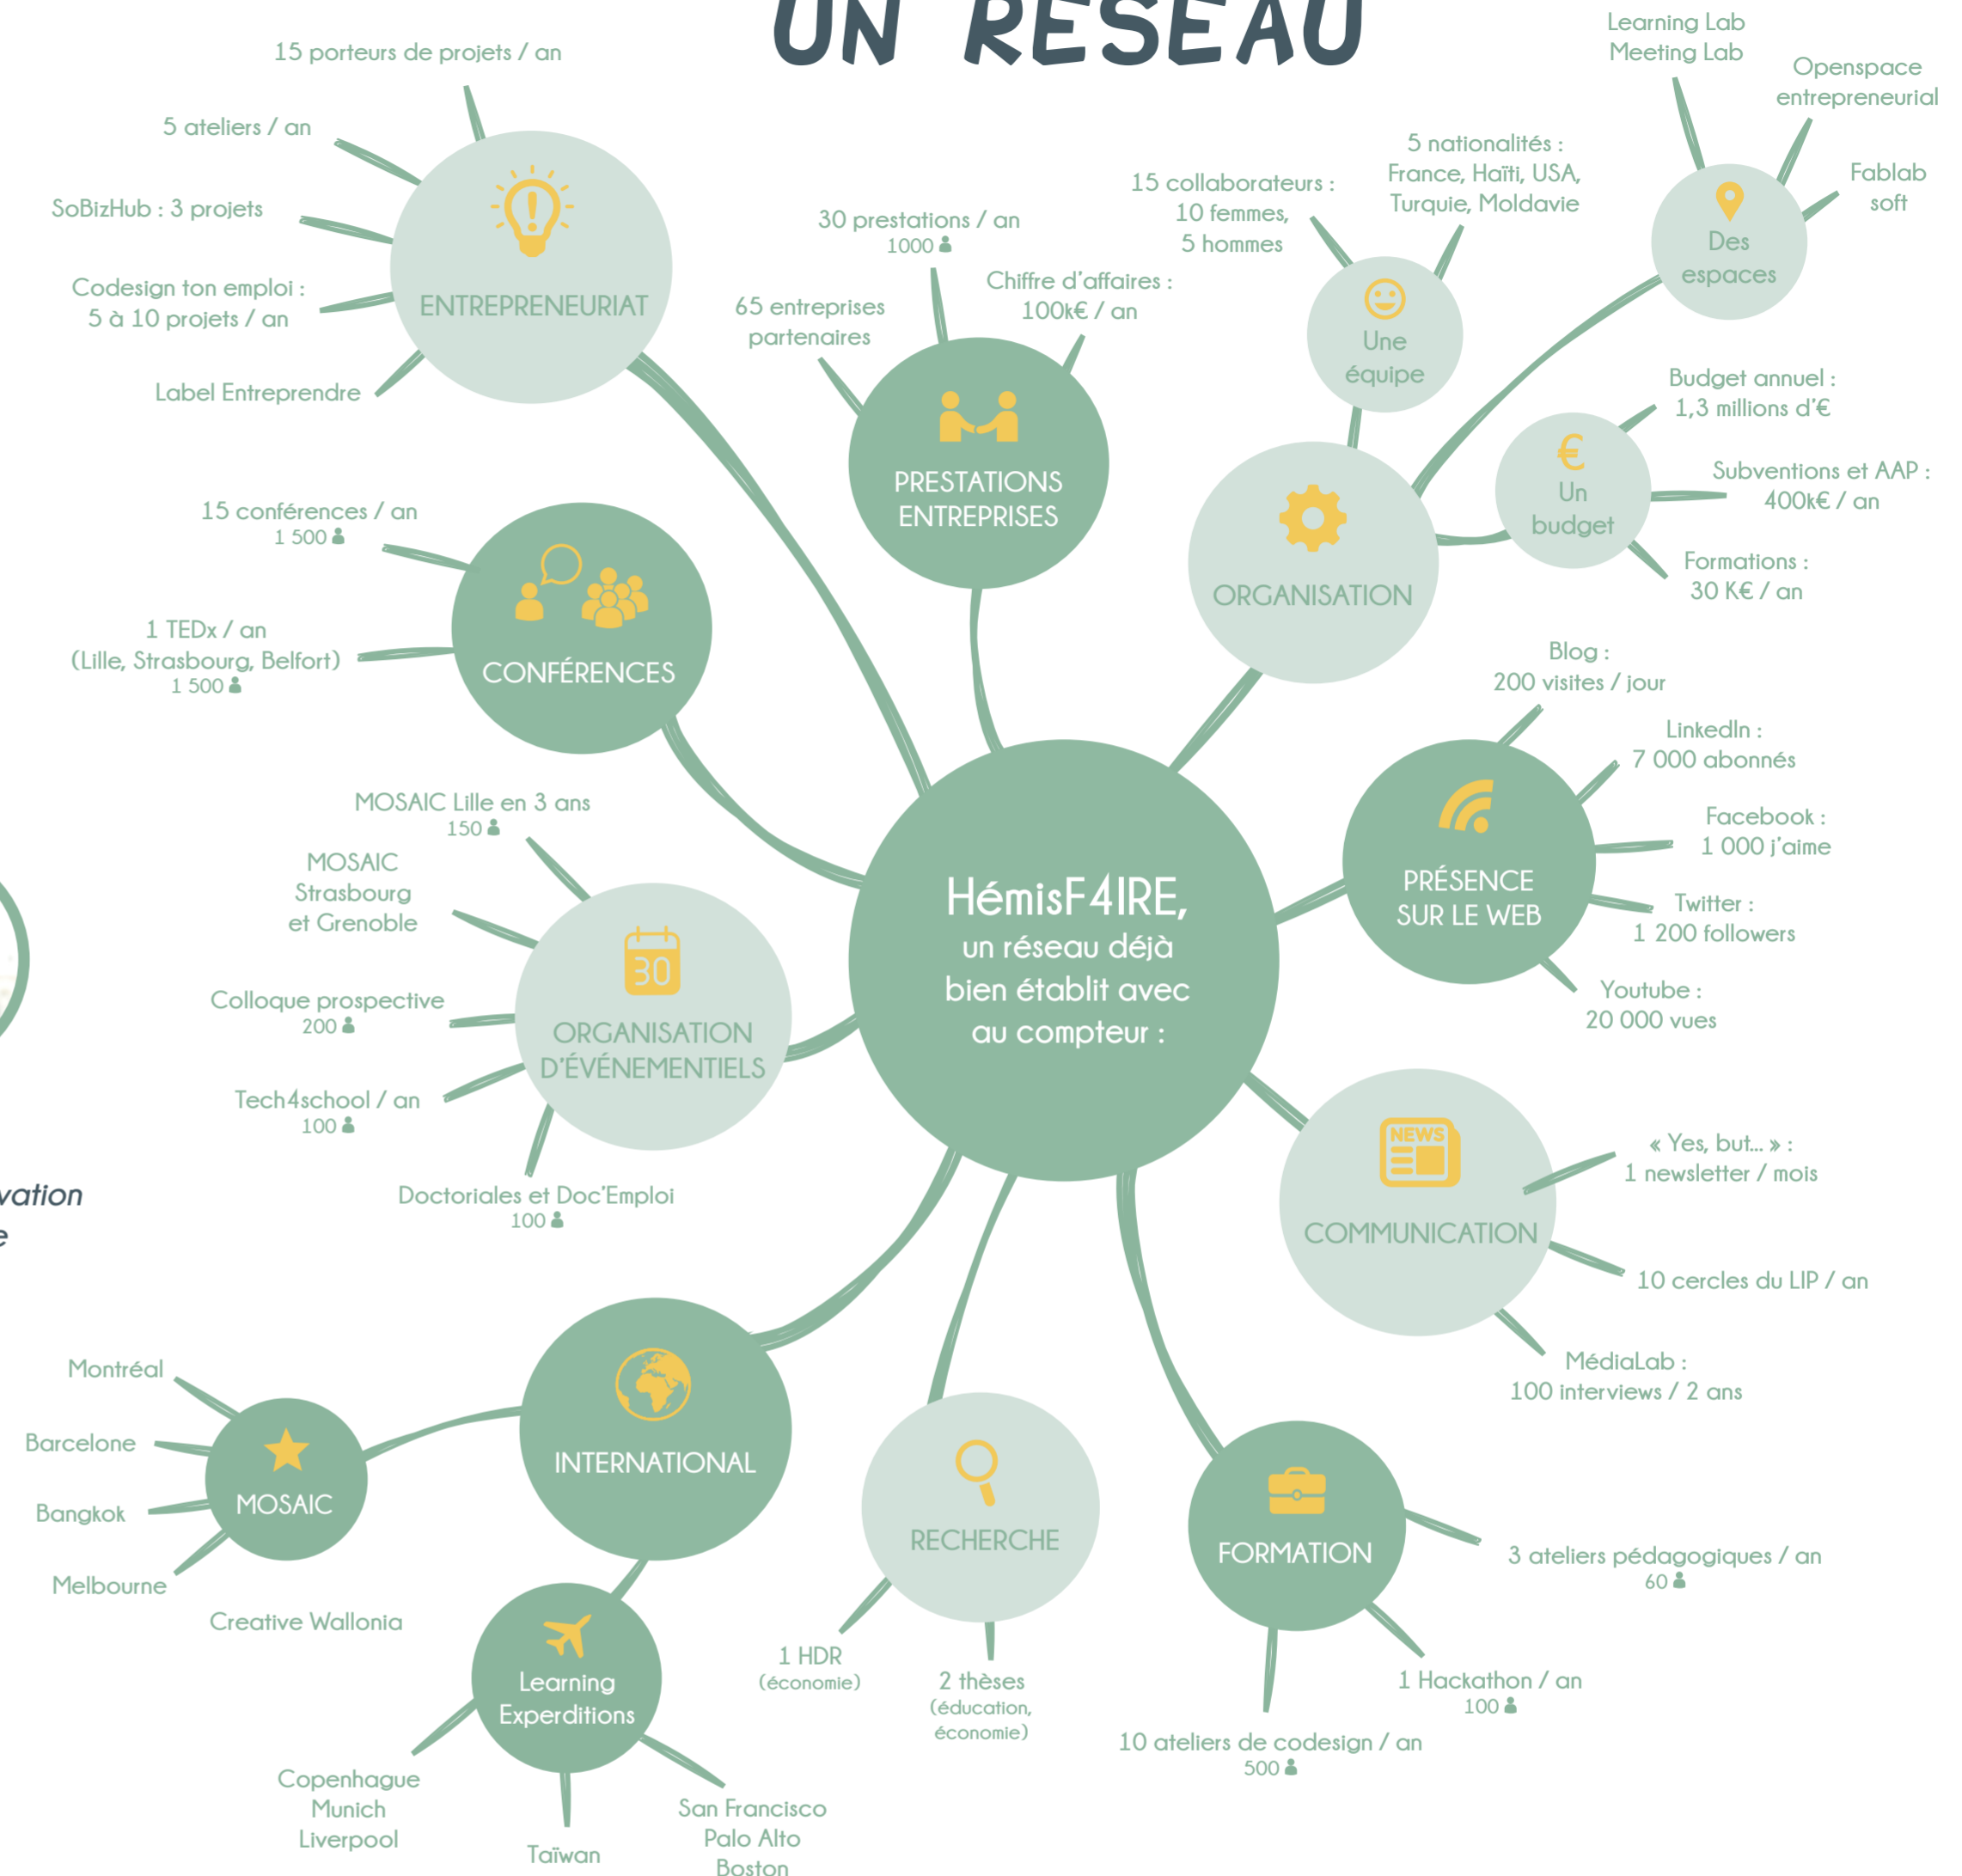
UN RÉSEAU

HémisF4IRE, un réseau déjà bien établit avec au compteur :

ENTREPRENEURIAT
15 porteurs de projets / an
5 ateliers / an
SoBizHub : 3 projets
Codesign ton emploi : 5 à 10 projets / an
Label Entreprendre

PRESTATIONS ENTREPRISES
30 prestations / an
1000
65 entreprises partenaires
Chiffre d'affaires : 100k€ / an

ORGANISATION
Une équipe
15 collaborateurs : 10 femmes, 5 hommes
5 nationalités : France, Haïti, USA, Turquie, Moldavie
Des espaces
Learning Lab
Meeting Lab
Openspace entrepreneurial
Fablab soft
Un budget
Budget annuel : 1,3 millions d'€
Subventions et AAP : 400k€ / an
Formations : 30 K€ / an

CONFÉRENCES
15 conférences / an
1 500
1 TEDx / an (Lille, Strasbourg, Belfort)
1 500

PRÉSENCE SUR LE WEB
Blog : 200 visites / jour
LinkedIn : 7 000 abonnés
Facebook : 1 000 j'aime
Twitter : 1 200 followers
Youtube : 20 000 vues

ORGANISATION D'ÉVÉNEMENTIELS
30
MOSAIC Lille en 3 ans
150
MOSAIC Strasbourg et Grenoble
Colloque prospective
200
Tech4school / an
100
Doctoriales et Doc'Emploi
100

COMMUNICATION
NEWS
« Yes, but... » : 1 newsletter / mois
10 cercles du LIP / an
MédiaLab : 100 interviews / 2 ans

INTERNATIONAL
MOSAIC
Montréal
Barcelone
Bangkok
Melbourne
Creative Wallonia
Learning Experditions
Copenhague
Munich
Liverpool
Taïwan
San Francisco
Palo Alto
Boston

RECHERCHE
1 HDR (économie)
2 thèses (éducation, économie)

FORMATION
3 ateliers pédagogiques / an
60
1 Hackathon / an
100
10 ateliers de codesign / an
500

vation
e